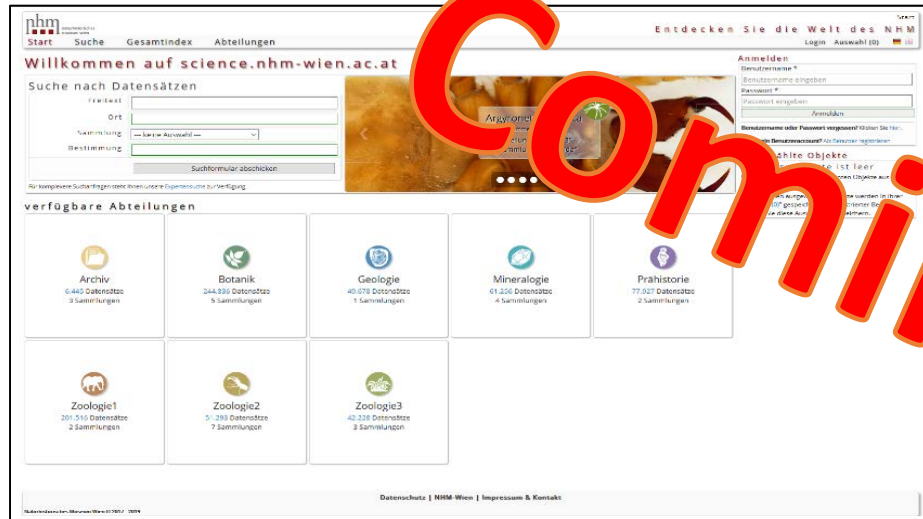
nhm

Start Suche Gesamtindex Abteilungen

Entdecken Sie die Welt des NHM

Login Auswahl (0)

Willkommen auf science.nhm-wien.ac.at

Suche nach Datensätzen

Freitext
Ort
Sammlung — keine Auswahl —
Bestimmung

Suchformular abschicken

Für komplexere Suchanfragen steht Ihnen unsere Expertensuche zur Verfügung.

Argyrone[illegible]

Anmelden

Benutzername *
Benutzername eingeben
Passwort *
Passwort eingeben
Anmelden

Benutzername oder Passwort vergessen? Klicken Sie hier.

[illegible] Benutzeraccount? Als Benutzer registrieren

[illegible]ählte Objekte
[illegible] ist leer

verfügbare Abteilungen

Archiv
6.440 Datensätze
3 Sammlungen

Botanik
244.838 Datensätze
5 Sammlungen

Geologie
40.078 Datensätze
1 Sammlungen

Mineralogie
61.256 Datensätze
4 Sammlungen

Prähistorie
77.027 Datensätze
2 Sammlungen

Zoologie1
201.516 Datensätze
2 Sammlungen

Zoologie2
51.293 Datensätze
7 Sammlungen

Zoologie3
42.228 Datensätze
3 Sammlungen

Datenschutz | NHM-Wien | Impressum & Kontakt

Comi